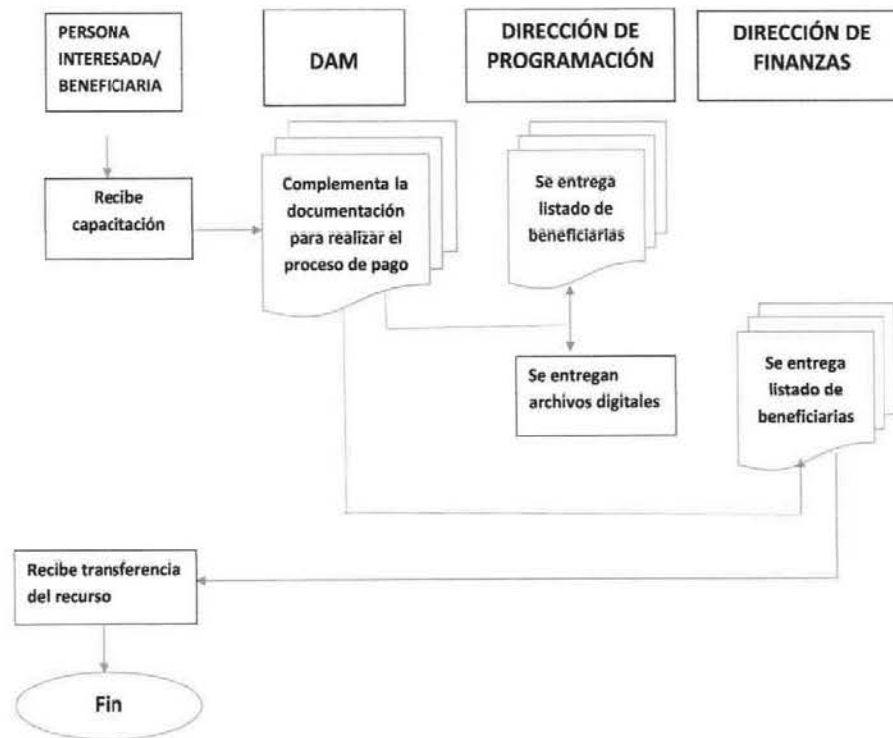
PERSONA INTERESADA/ BENEFICIARIA

DAM

DIRECCIÓN DE PROGRAMACIÓN

DIRECCIÓN DE FINANZAS

Recibe capacitación

Complementa la documentación para realizar el proceso de pago

Se entrega listado de beneficiarias

Se entregan archivos digitales

Se entrega listado de beneficiarias

Recibe transferencia del recurso

Fin